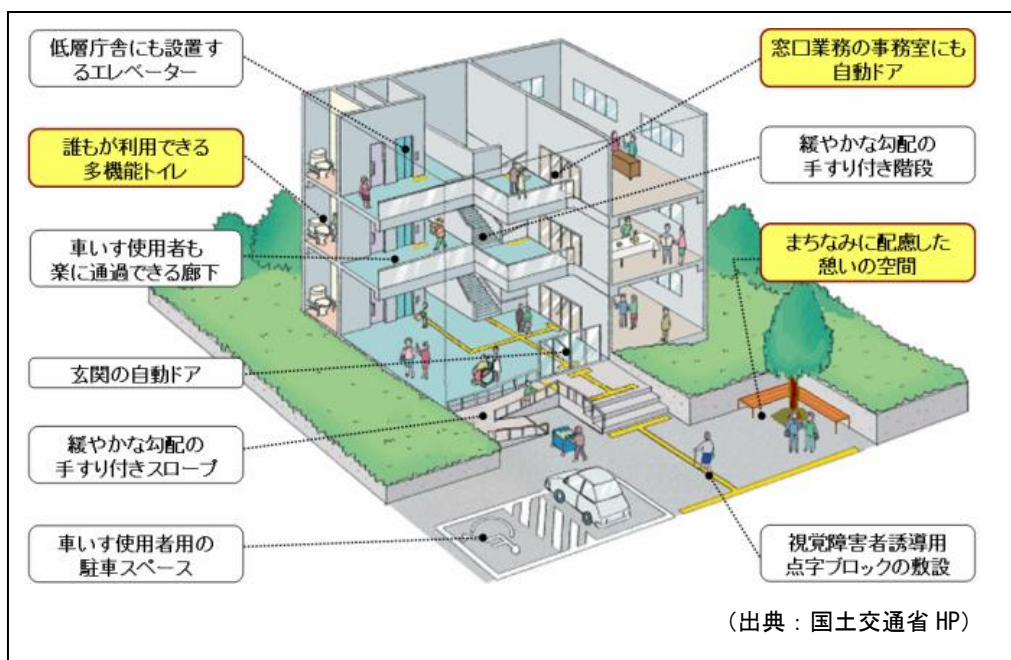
低層庁舎にも設置するエレベーター

誰もが利用できる多機能トイレ

車いす使用者も楽に通過できる廊下

玄関の自動ドア

緩やかな勾配の手すり付きスロープ

車いす使用者用の駐車スペース

窓口業務の事務室にも自動ドア

緩やかな勾配の手すり付き階段

まちなみに配慮した憩いの空間

視覚障害者誘導用点字ブロックの敷設

（出典：国土交通省 HP）